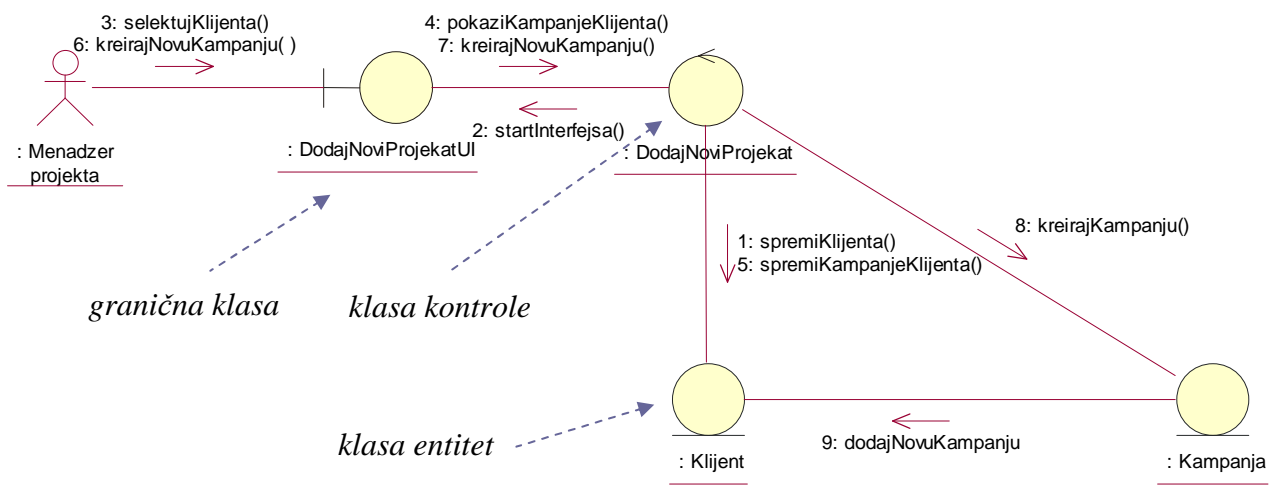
3: selektujKlijenta()
6: kreirajNovuKampanju( )

4: pokaziKampanjeKlijenta()
7: kreirajNovuKampanju()

2: startInterfejsa()

: Menadzer projekta

: DodajNoviProjekatUI

: DodajNoviProjekat

1: spremiKlijenta()
5: spremiKampanjeKlijenta()

8: kreirajKampanju()

granična klasa

klasa kontrole

klasa entitet

9: dodajNovuKampanju

: Klijent

: Kampanja